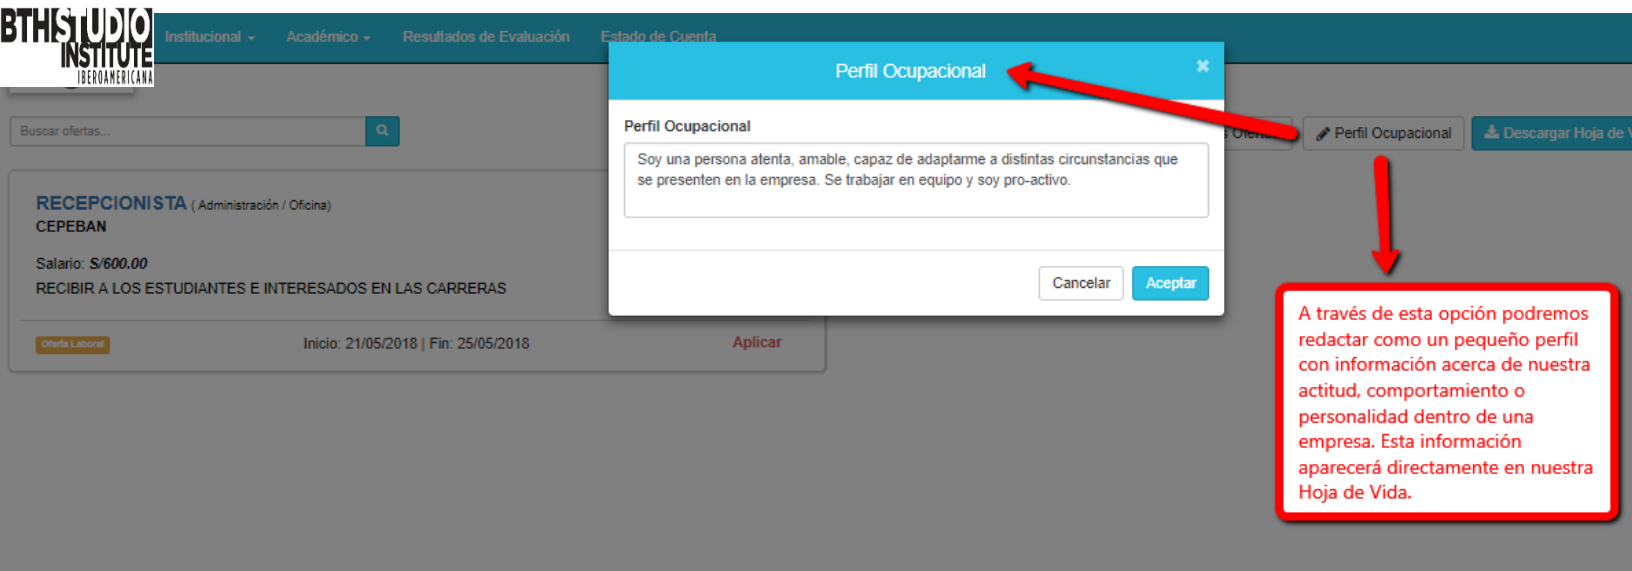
BTHSTUDIO INSTITUTE IBEROAMERICANA

Institucional ▾ Académico ▾ Resultados de Evaluación Estado de Cuenta

Buscar ofertas...

RECEPCIONISTA (Administración / Oficina)
CEPEBAN

Salario: S/600.00
RECIBIR A LOS ESTUDIANTES E INTERESADOS EN LAS CARRERAS

Oferta Laboral Inicio: 21/05/2018 | Fin: 25/05/2018 Aplicar

Perfil Ocupacional ×

Perfil Ocupacional

Soy una persona atenta, amable, capaz de adaptarme a distintas circunstancias que se presenten en la empresa. Se trabajar en equipo y soy pro-activo.

Cancelar Aceptar

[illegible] Oferta Perfil Ocupacional Descargar Hoja de V

A través de esta opción podremos redactar como un pequeño perfil con información acerca de nuestra actitud, comportamiento o personalidad dentro de una empresa. Esta información aparecerá directamente en nuestra Hoja de Vida.